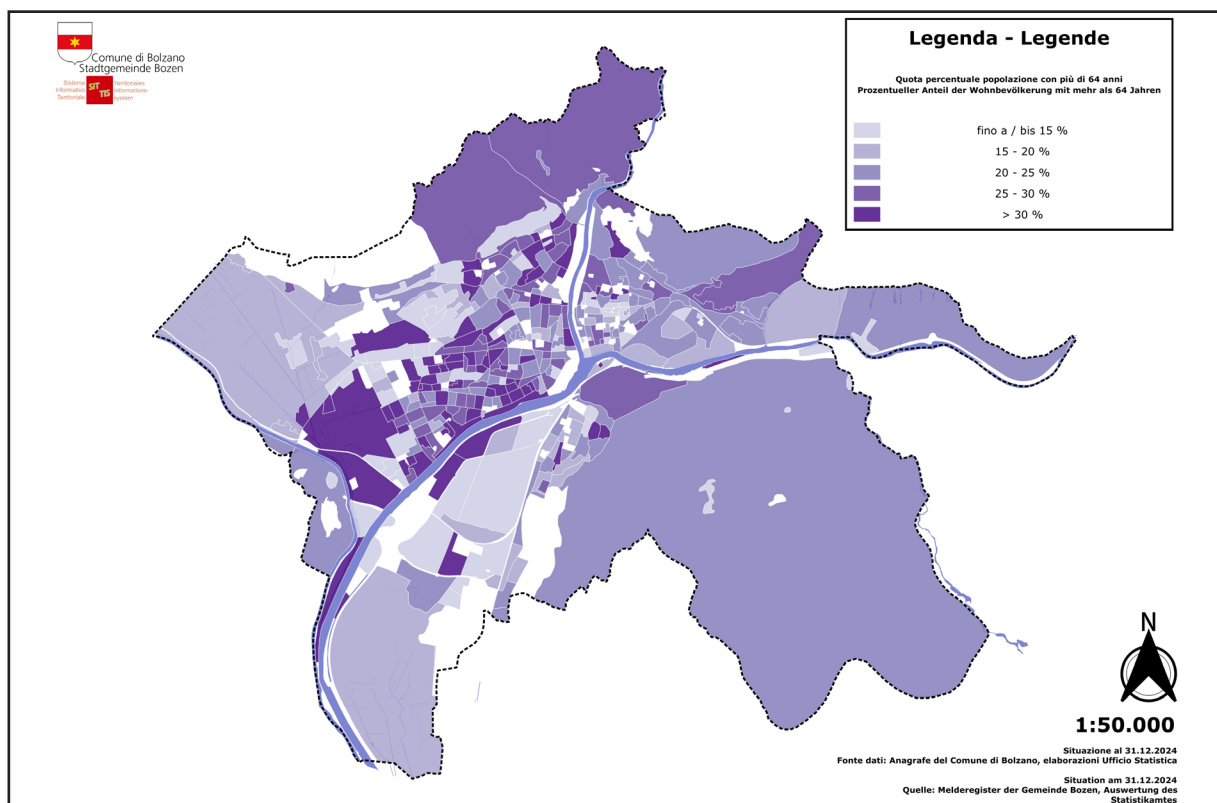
Comune di Bolzano
Stadtgemeinde Bozen

Sistema Informativo Territoriale
SIT TIS
Territoriales Informationssystem

Legenda - Legende

Quota percentuale popolazione con più di 64 anni
Prozentueller Anteil der Wohnbevölkerung mit mehr als 64 Jahren

fino a / bis 15 %
15 - 20 %
20 - 25 %
25 - 30 %
> 30 %

N

1:50.000

Situazione al 31.12.2024
Fonte dati: Anagrafe del Comune di Bolzano, elaborazioni Ufficio Statistica

Situation am 31.12.2024
Quelle: Melderegister der Gemeinde Bozen, Auswertung des Statistikamtes